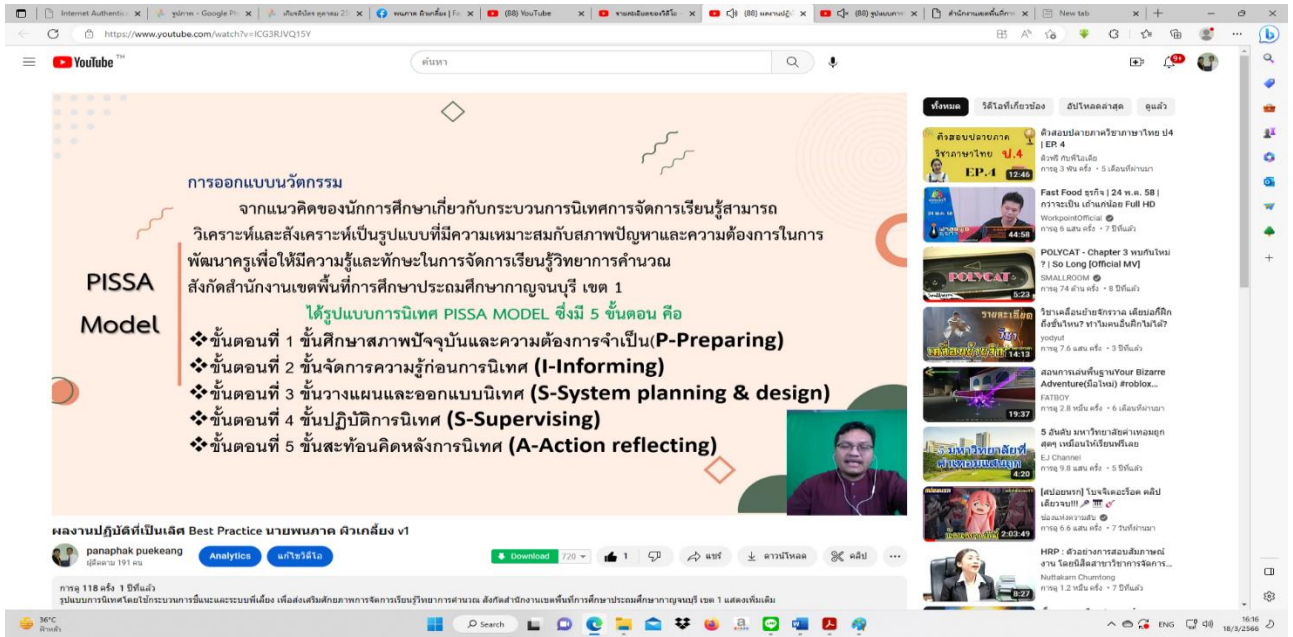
Internet Authentica | รูปภาพ - Google Ph | เกียรติบัตร ตุลาคม 25 | พนภาค ผิวเกลี้ยง | Fa | (88) YouTube | รายละเอียดของวิดีโอ | (88) ผลงานปฏิบั | (88) รูปแบบการ | สำนักงานเขตพื้นที่การ | New tab

https://www.youtube.com/watch?v=ICG3RJVQ15Y

YouTube TH

ค้นหา

9+

การออกแบบนวัตกรรม

จากแนวคิดของนักการศึกษาเกี่ยวกับกระบวนการนิเทศการจัดการเรียนรู้สามารถวิเคราะห์และสังเคราะห์เป็นรูปแบบที่มีความเหมาะสมกับสภาพปัญหาและความต้องการในการพัฒนาครูเพื่อให้มีความรู้และทักษะในการจัดการเรียนรู้วิทยาการคำนวณ สังกัดสำนักงานเขตพื้นที่การประถมศึกษากาญจนบุรี เขต 1

PISSA Model

ได้รูปแบบการนิเทศ PISSA MODEL ซึ่งมี 5 ขั้นตอน คือ

❖ขั้นตอนที่ 1 ขั้นศึกษาสภาพปัจจุบันและความต้องการจำเป็น(P-Preparing)
❖ขั้นตอนที่ 2 ขั้นจัดการความรู้ก่อนการนิเทศ (I-Informing)
❖ขั้นตอนที่ 3 ขั้นวางแผนและออกแบบนิเทศ (S-System planning & design)
❖ขั้นตอนที่ 4 ขั้นปฏิบัติการนิเทศ (S-Supervising)
❖ขั้นตอนที่ 5 ขั้นสะท้อนคิดหลังการนิเทศ (A-Action reflecting)

ผลงานปฏิบัติที่เป็นเลิศ Best Practice นายพนภาค ผิวเกลี้ยง v1

panaphak puekeang
ผู้ติดตาม 191 คน

Analytics | แก้ไขวิดีโอ | Download 720 | 1 | แชร์ | ดาวน์โหลด | คลิป | ...

การดู 118 ครั้ง 1 ปีที่แล้ว
รูปแบบการนิเทศโดยใช้กระบวนการชี้แนะและระบบพี่เลี้ยง เพื่อส่งเสริมศักยภาพการจัดการเรียนรู้วิทยาการคำนวณ สังกัดสำนักงานเขตพื้นที่การศึกษาประถมศึกษากาญจนบุรี เขต 1 แสดงเพิ่มเติม

ทั้งหมด | วิดีโอที่เกี่ยวข้อง | อัปโหลดล่าสุด | ดูแล้ว

ติวสอบปลายภาค วิชาภาษาไทย ป.4 EP.4 12:46
ติวสอบปลายภาควิชาภาษาไทย ป4 | EP. 4
ติวฟรี กับพี่ไอเดีย
การดู 3 พัน ครั้ง • 5 เดือนที่ผ่านมา

44:58
Fast Food ธุรกิจ | 24 พ.ค. 58 | กาจะเป็น เถ้าแก่น้อย Full HD
WorkpointOfficial
การดู 6 แสน ครั้ง • 7 ปีที่แล้ว

POLYCAT 5:23
POLYCAT - Chapter 3 พบกันใหม่ ? | So Long [Official MV]
SMALLROOM
การดู 74 ล้าน ครั้ง • 8 ปีที่แล้ว

14:13
วิชาเคลื่อนย้ายจักรวาล เดียบอกี้ฝึกถึงขั้นไหน? ทำไมคนอื่นฝึกไม่ได้?
yodyut
การดู 7.6 แสน ครั้ง • 3 ปีที่แล้ว

19:37
สอนการเล่นพื้นฐานYour Bizarre Adventure(มือใหม่) #roblox...
FATBOY
การดู 2.8 หมื่น ครั้ง • 6 เดือนที่ผ่านมา

5 มหาวิทยาลัยที่ค่าเทอมแสนถูก 4:20
5 อันดับ มหาวิทยาลัยค่าเทอมถูกสุดๆ เหมือนให้เรียนฟรีเลย
EJ Channel
การดู 9.8 แสน ครั้ง • 5 ปีที่แล้ว

2:03:49
[สปอยนรก] โมจิเคอร์ร็อค คลิปเดียวจบ!!!
ช่องแห่งความลับ
การดู 6.6 แสน ครั้ง • 7 วันที่ผ่านมา

8:27
HRP : ตัวอย่างการสอบสัมภาษณ์งาน โดยนิสิตสาขาวิชาการจัดการ...
Nuttakarn Chumtong
การดู 1.2 หมื่น ครั้ง • 7 ปีที่แล้ว

36°C
ฟ้าหลัว
Search
ENG
16:16
18/3/2566